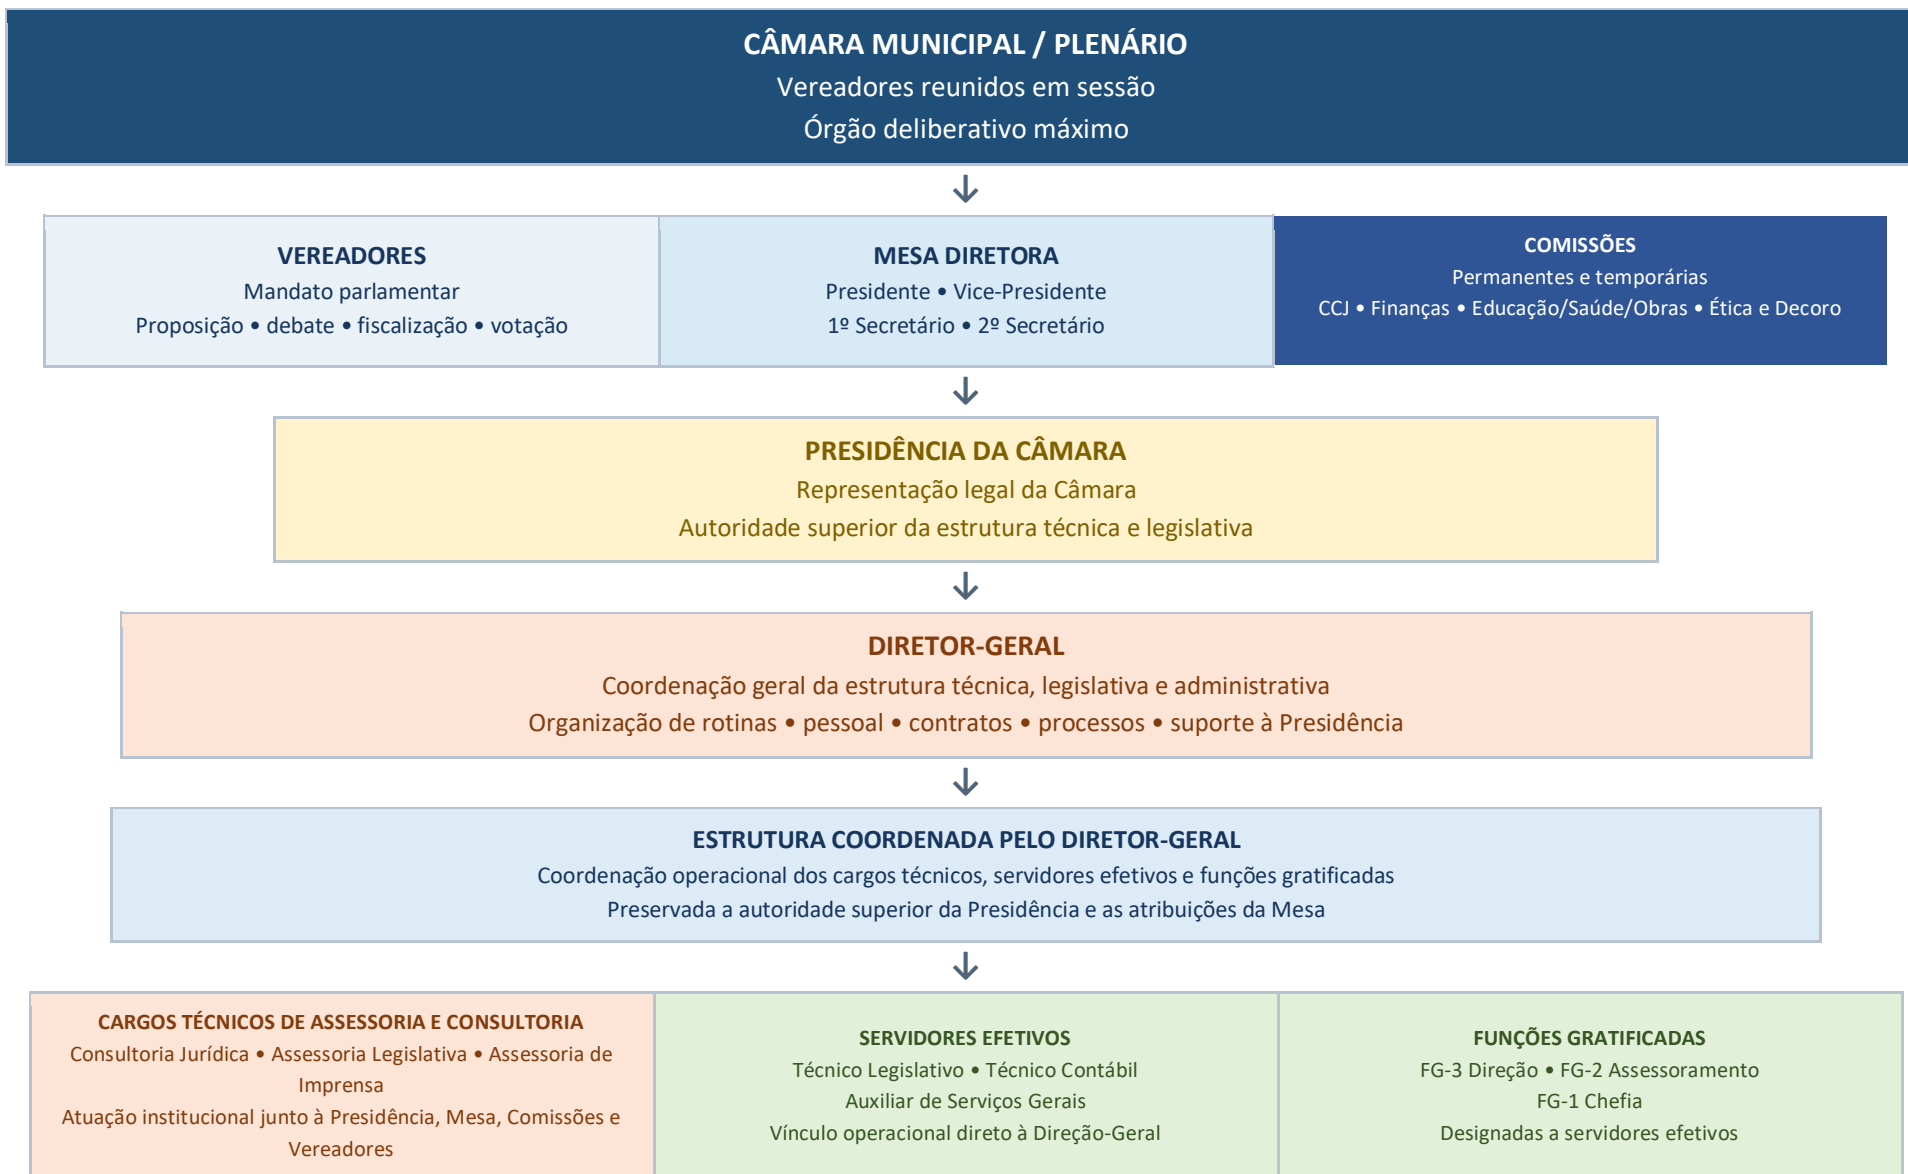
CÂMARA MUNICIPAL / PLENÁRIO
Vereadores reunidos em sessão
Órgão deliberativo máximo

VEREADORES
Mandato parlamentar
Proposição • debate • fiscalização • votação

MESA DIRETORA
Presidente • Vice-Presidente
1º Secretário • 2º Secretário

COMISSÕES
Permanentes e temporárias
CCJ • Finanças • Educação/Saúde/Obras • Ética e Decoro

PRESIDÊNCIA DA CÂMARA
Representação legal da Câmara
Autoridade superior da estrutura técnica e legislativa

DIRETOR-GERAL
Coordenação geral da estrutura técnica, legislativa e administrativa
Organização de rotinas • pessoal • contratos • processos • suporte à Presidência

ESTRUTURA COORDENADA PELO DIRETOR-GERAL
Coordenação operacional dos cargos técnicos, servidores efetivos e funções gratificadas
Preservada a autoridade superior da Presidência e as atribuições da Mesa

CARGOS TÉCNICOS DE ASSESSORIA E CONSULTORIA
Consultoria Jurídica • Assessoria Legislativa • Assessoria de Imprensa
Atuação institucional junto à Presidência, Mesa, Comissões e Vereadores

SERVIDORES EFETIVOS
Técnico Legislativo • Técnico Contábil
Auxiliar de Serviços Gerais
Vínculo operacional direto à Direção-Geral

FUNÇÕES GRATIFICADAS
FG-3 Direção • FG-2 Assessoramento
FG-1 Chefia
Designadas a servidores efetivos